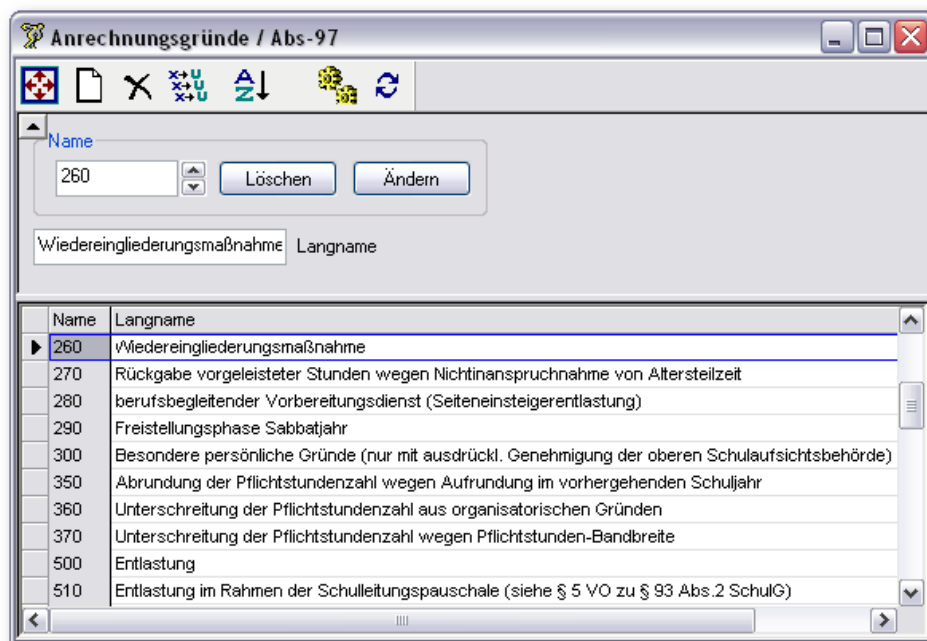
Anrechnungsgründe / Abs-97

Name
260
Löschen
Ändern
Wiedereingliederungsmaßnahme
Langname

| Name | Langname |
|---|---|
| 260 | Wiedereingliederungsmaßnahme |
| 270 | Rückgabe vorgeleisteter Stunden wegen Nichtinanspruchnahme von Altersteilzeit |
| 280 | berufsbegleitender Vorbereitungsdienst (Seiteneinsteigerentlastung) |
| 290 | Freistellungsphase Sabbatjahr |
| 300 | Besondere persönliche Gründe (nur mit ausdrückl. Genehmigung der oberen Schulaufsichtsbehörde) |
| 350 | Abrundung der Pflichtstundenzahl wegen Aufrundung im vorhergehenden Schuljahr |
| 360 | Unterschreitung der Pflichtstundenzahl aus organisatorischen Gründen |
| 370 | Unterschreitung der Pflichtstundenzahl wegen Pflichtstunden-Bandbreite |
| 500 | Entlastung |
| 510 | Entlastung im Rahmen der Schulleitungspauschale (siehe § 5 VO zu § 93 Abs.2 SchulG) |